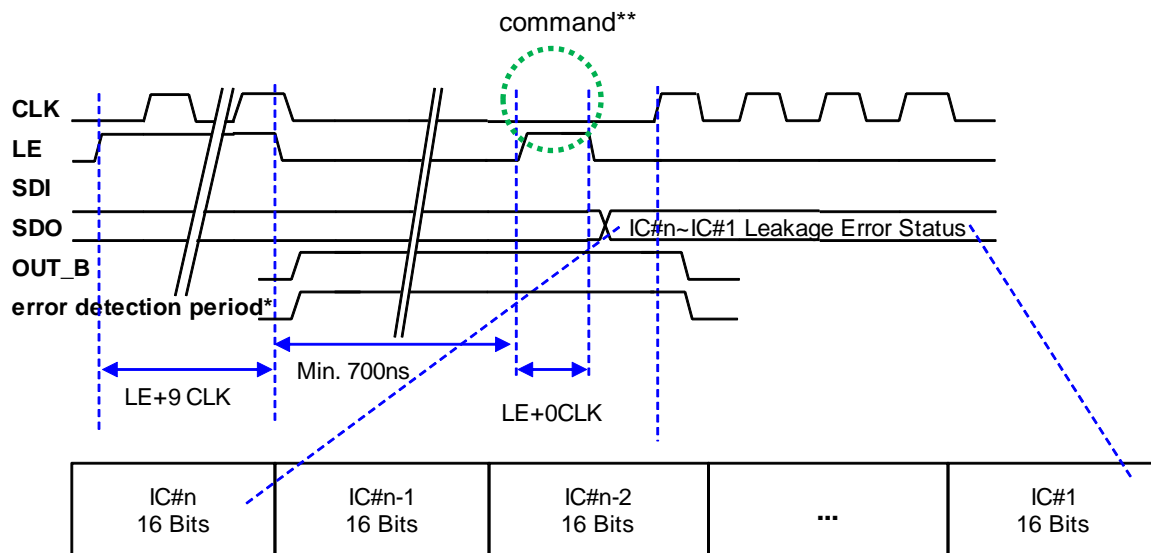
command**

CLK
LE
SDI
SDO
OUT_B
error detection period*

IC#n~IC#1 Leakage Error Status

LE+9 CLK
Min. 700ns
LE+0CLK

| IC#n 16 Bits | IC#n-1 16 Bits | IC#n-2 16 Bits | ... | IC#1 16 Bits |
|---|---|---|---|---|